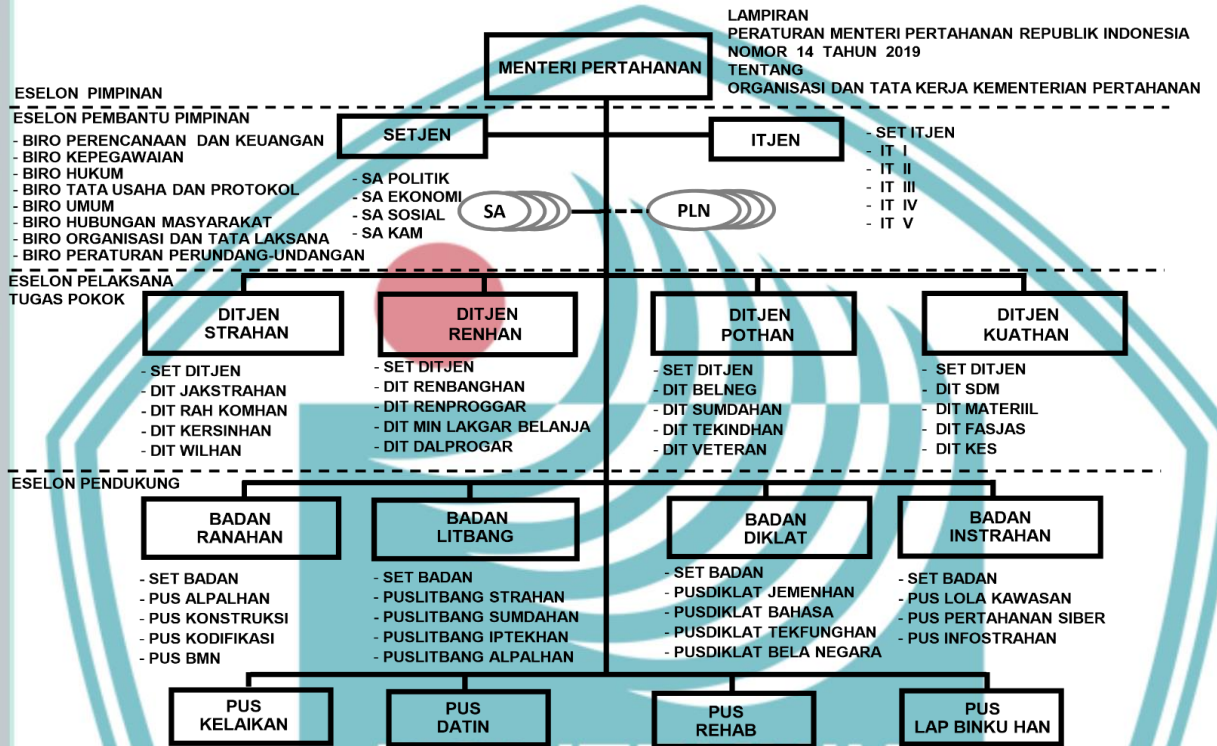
LAMPIRAN
PERATURAN MENTERI PERTAHANAN REPUBLIK INDONESIA
NOMOR 14 TAHUN 2019
TENTANG
ORGANISASI DAN TATA KERJA KEMENTERIAN PERTAHANAN

MENTERI PERTAHANAN

ESELON PIMPINAN

ESELON PEMBANTU PIMPINAN
- BIRO PERENCANAAN DAN KEUANGAN
- BIRO KEPEGAWAIAN
- BIRO HUKUM
- BIRO TATA USAHA DAN PROTOKOL
- BIRO UMUM
- BIRO HUBUNGAN MASYARAKAT
- BIRO ORGANISASI DAN TATA LAKSANA
- BIRO PERATURAN PERUNDANG-UNDANGAN

SETJEN

- SA POLITIK
- SA EKONOMI
- SA SOSIAL
- SA KAM

SA

PLN

ITJEN

- SET ITJEN
- IT I
- IT II
- IT III
- IT IV
- IT V

ESELON PELAKSANA TUGAS POKOK

DITJEN STRAHAN
- SET DITJEN
- DIT JAKSTRAHAN
- DIT RAH KOMHAN
- DIT KERSINHAN
- DIT WILHAN

DITJEN RENHAN
- SET DITJEN
- DIT RENBANGHAN
- DIT RENPROGGAR
- DIT MIN LAKGAR BELANJA
- DIT DALPROGAR

DITJEN POTHAN
- SET DITJEN
- DIT BELNEG
- DIT SUMDAHAN
- DIT TEKINDHAN
- DIT VETERAN

DITJEN KUATHAN
- SET DITJEN
- DIT SDM
- DIT MATERIIL
- DIT FASJAS
- DIT KES

ESELON PENDUKUNG

BADAN RANAHAN
- SET BADAN
- PUS ALPALHAN
- PUS KONSTRUKSI
- PUS KODIFIKASI
- PUS BMN

BADAN LITBANG
- SET BADAN
- PUSLITBANG STRAHAN
- PUSLITBANG SUMDAHAN
- PUSLITBANG IPTEKHAN
- PUSLITBANG ALPALHAN

BADAN DIKLAT
- SET BADAN
- PUSDIKLAT JEMENHAN
- PUSDIKLAT BAHASA
- PUSDIKLAT TEKFUNGHAN
- PUSDIKLAT BELA NEGARA

BADAN INSTRAHAN
- SET BADAN
- PUS LOLA KAWASAN
- PUS PERTAHANAN SIBER
- PUS INFOSTRAHAN

PUS KELAIKAN

PUS DATIN

PUS REHAB

PUS LAP BINKU HAN